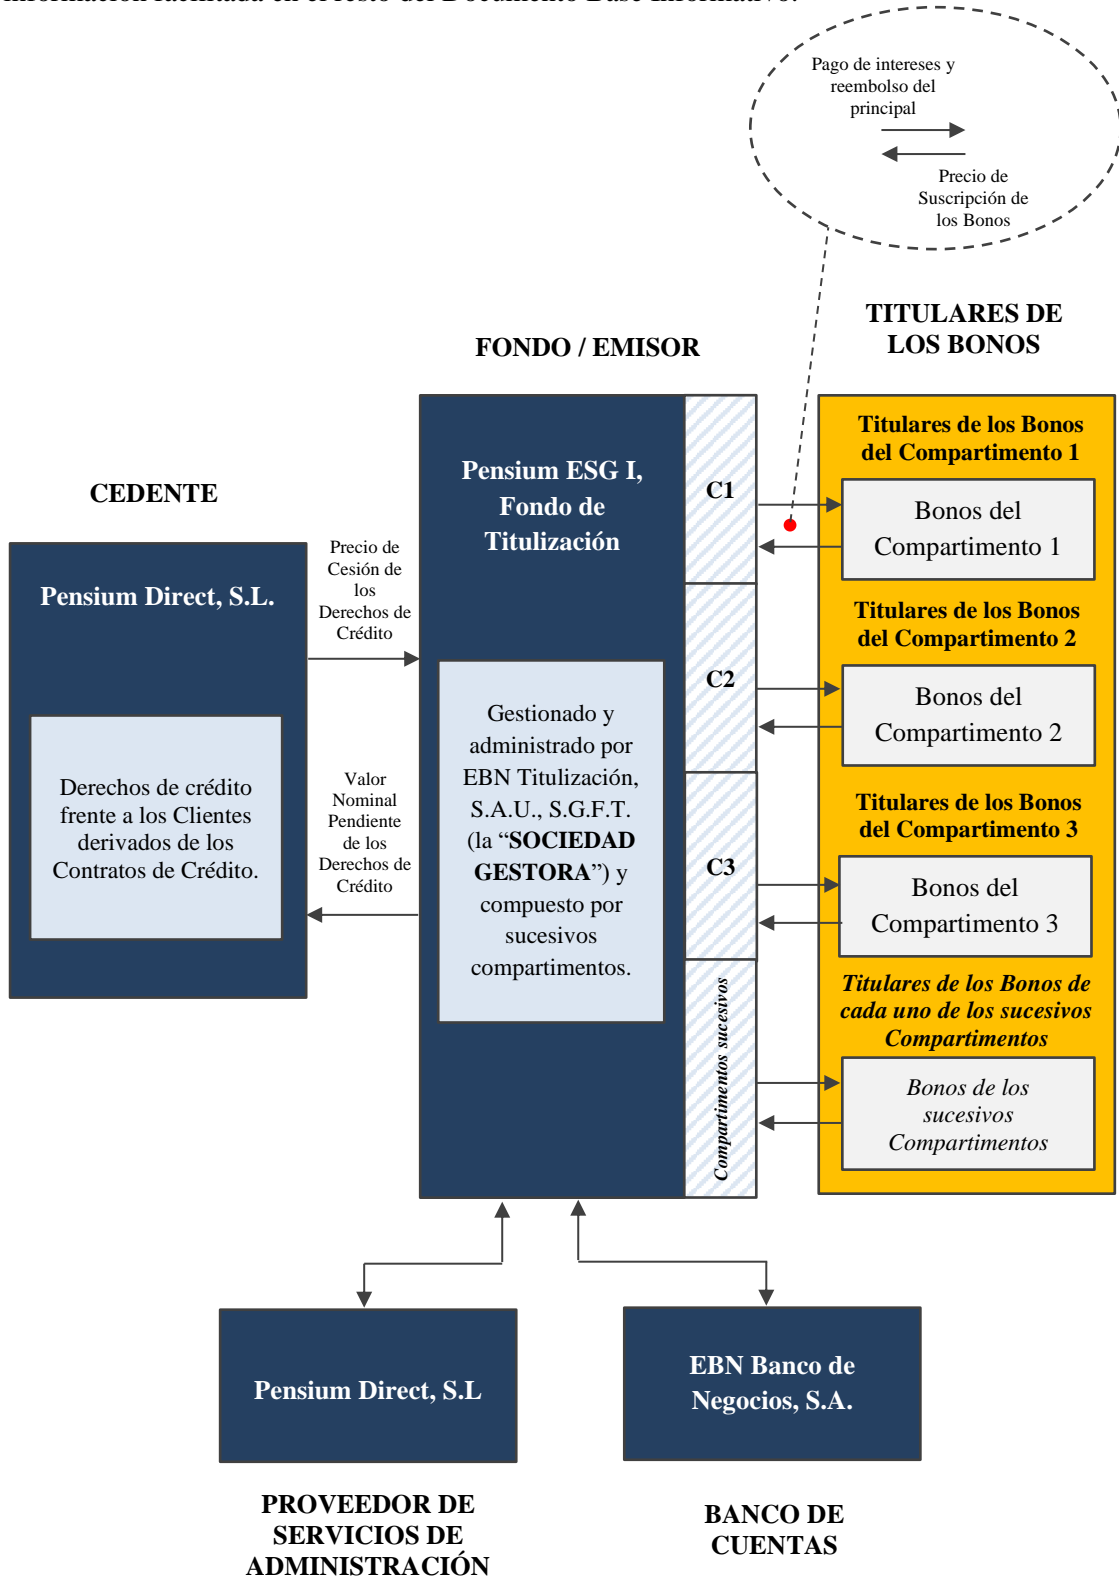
información facilitada en el resto del Documento Base Informativo.

Pago de intereses y reembolso del principal

Precio de Suscripción de los Bonos

TITULARES DE LOS BONOS

FONDO / EMISOR

CEDENTE

Pensium Direct, S.L.

Derechos de crédito frente a los Clientes derivados de los Contratos de Crédito.

Precio de Cesión de los Derechos de Crédito

Valor Nominal Pendiente de los Derechos de Crédito

Pensium ESG I, Fondo de Titulización

Gestionado y administrado por EBN Titulización, S.A.U., S.G.F.T. (la "SOCIEDAD GESTORA") y compuesto por sucesivos compartimentos.

C1

C2

C3

Compartimentos sucesivos

Titulares de los Bonos del Compartimento 1

Bonos del Compartimento 1

Titulares de los Bonos del Compartimento 2

Bonos del Compartimento 2

Titulares de los Bonos del Compartimento 3

Bonos del Compartimento 3

Titulares de los Bonos de cada uno de los sucesivos Compartimentos

Bonos de los sucesivos Compartimentos

Pensium Direct, S.L

EBN Banco de Negocios, S.A.

PROVEEDOR DE SERVICIOS DE ADMINISTRACIÓN

BANCO DE CUENTAS